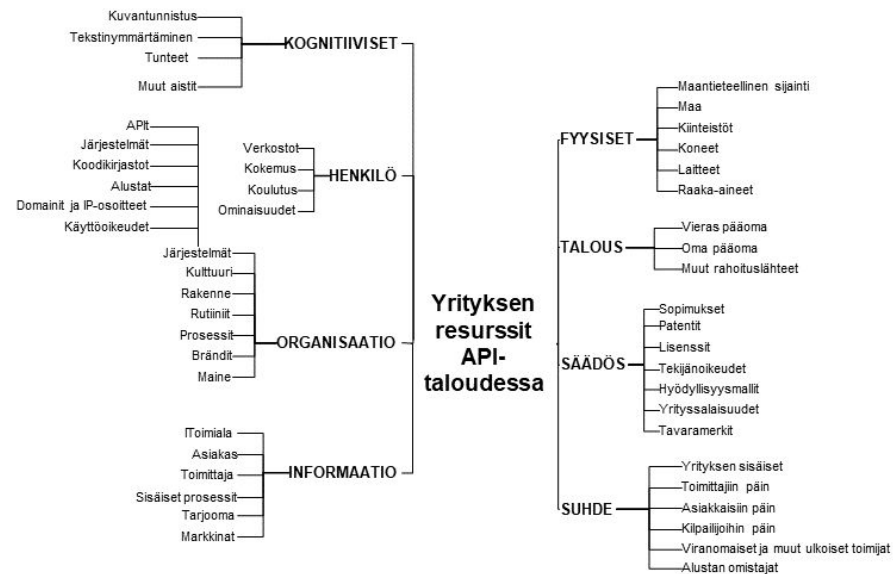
Yrityksen resurssit API-taloudessa

KOGNITIIVISET
Kuvantunnistus
Tekstinymmärtäminen
Tunteet
Muut aistit

HENKILÖ
APIt
Järjestelmät
Koodikirjastot
Alustat
Domainit ja IP-osoitteet
Käyttöoikeudet
Verkostot
Kokemus
Koulutus
Ominaisuudet

ORGANISAATIO
Järjestelmät
Kulttuuri
Rakenne
Rutiinit
Prosessit
Brändit
Maine

INFORMAATIO
IToimiala
Asiakas
Toimittaja
Sisäiset prosessit
Tarjooma
Markkinat

FYYSISET
Maantieteellinen sijainti
Maa
Kiinteistöt
Koneet
Laitteet
Raaka-aineet

TALOUS
Vieras pääoma
Oma pääoma
Muut rahoituslähteet

SÄÄDÖS
Sopimukset
Patentit
Lisenssit
Tekijänoikeudet
Hyödyllisyysmallit
Yrityssalaisuudet
Tavaramerkit

SUHDE
Yrityksen sisäiset
Toimittajiin päin
Asiakkaisiin päin
Kilpailijoihin päin
Viranomaiset ja muut ulkoiset toimijat
Alustan omistajat